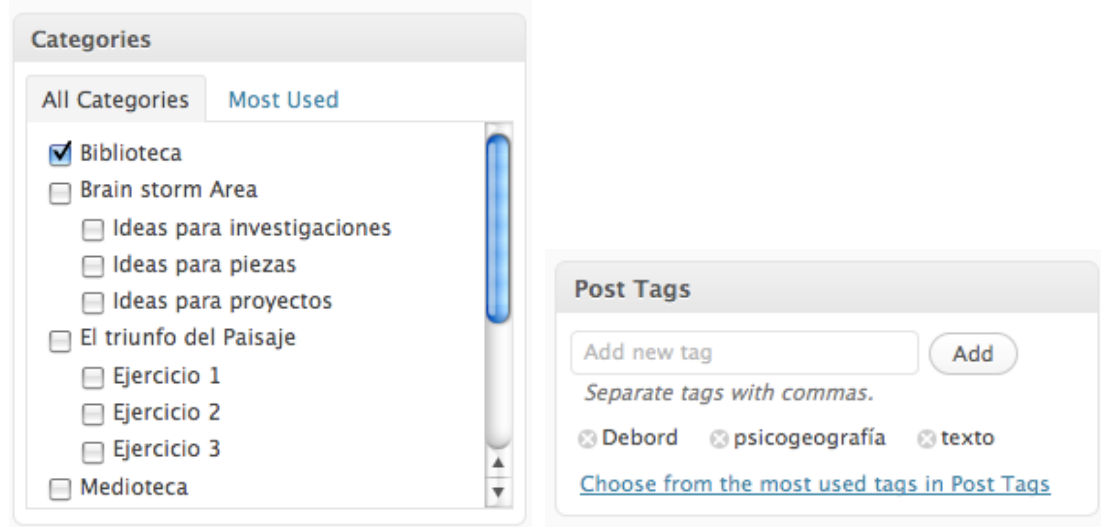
Categories

All Categories | Most Used

Biblioteca
Brain storm Area
Ideas para investigaciones
Ideas para piezas
Ideas para proyectos
El triunfo del Paisaje
Ejercicio 1
Ejercicio 2
Ejercicio 3
Medioteca

Post Tags

Add new tag
Add
Separate tags with commas.
Debord psicogeografía texto
Choose from the most used tags in Post Tags